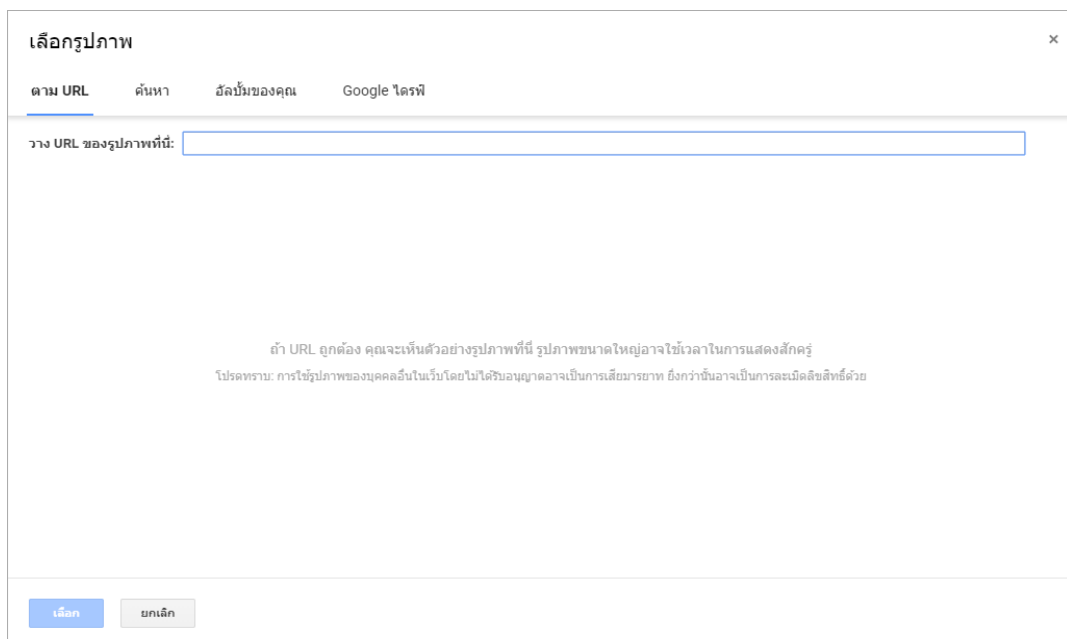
เลือกรูปภาพ

×

ตาม URL ค้นหา อัลบั้มของคุณ Google ไดรฟ์

วาง URL ของรูปภาพที่นี่:

ถ้า URL ถูกต้อง คุณจะเห็นตัวอย่างรูปภาพที่นี่ รูปภาพขนาดใหญ่อาจใช้เวลาในการแสดงสักครู่

โปรดทราบ: การใช้รูปภาพของบุคคลอื่นในเว็บโดยไม่ได้รับอนุญาตอาจเป็นการเสียมารยาท ยิ่งกว่านั้นอาจเป็นการละเมิดลิขสิทธิ์ด้วย

เลือก ยกเลิก